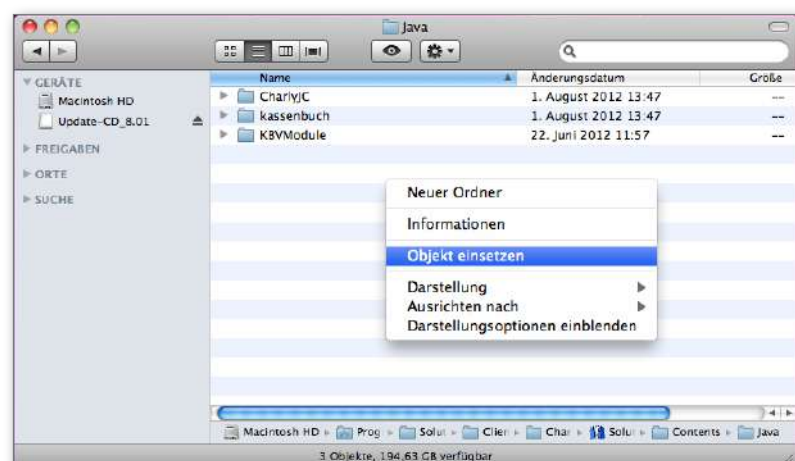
Java

GERÄTE
Macintosh HD
Update-CD_8.01
FREIGABEN
ORTE
SUCHE

| Name | Änderungsdatum | Größe |
|---|---|---|
| CharlyJC | 1. August 2012 13:47 | -- |
| kassenbuch | 1. August 2012 13:47 | -- |
| KBVModule | 22. Juni 2012 11:57 | -- |

Neuer Ordner
Informationen
Objekt einsetzen
Darstellung
Ausrichten nach
Darstellungsoptionen einblenden

Macintosh HD ▸ Prog ▸ Solut ▸ Clien ▸ Char ▸ Solut ▸ Contents ▸ Java

3 Objekte, 194,63 GB verfügbar